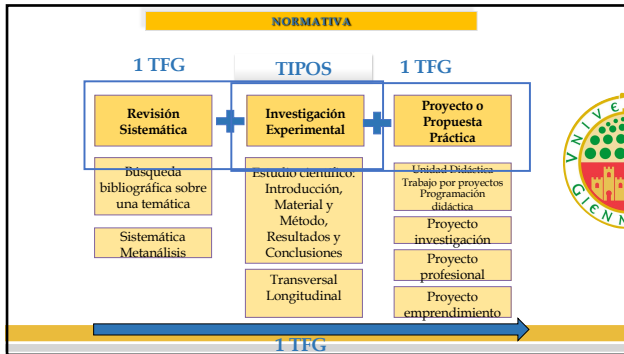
NORMATIVA

1 TFG

TIPOS

1 TFG

Revisión Sistemática

Investigación Experimental

Proyecto o Propuesta Práctica

Búsqueda bibliográfica sobre una temática

Estudio científico: Introducción, Material y Método, Resultados y Conclusiones

Unidad Didáctica
Trabajo por proyectos
Programación didáctica

Sistemática
Metanálisis

Transversal
Longitudinal

Proyecto investigación

Proyecto profesional

Proyecto emprendimiento

1 TFG

UNIVE
GIENN